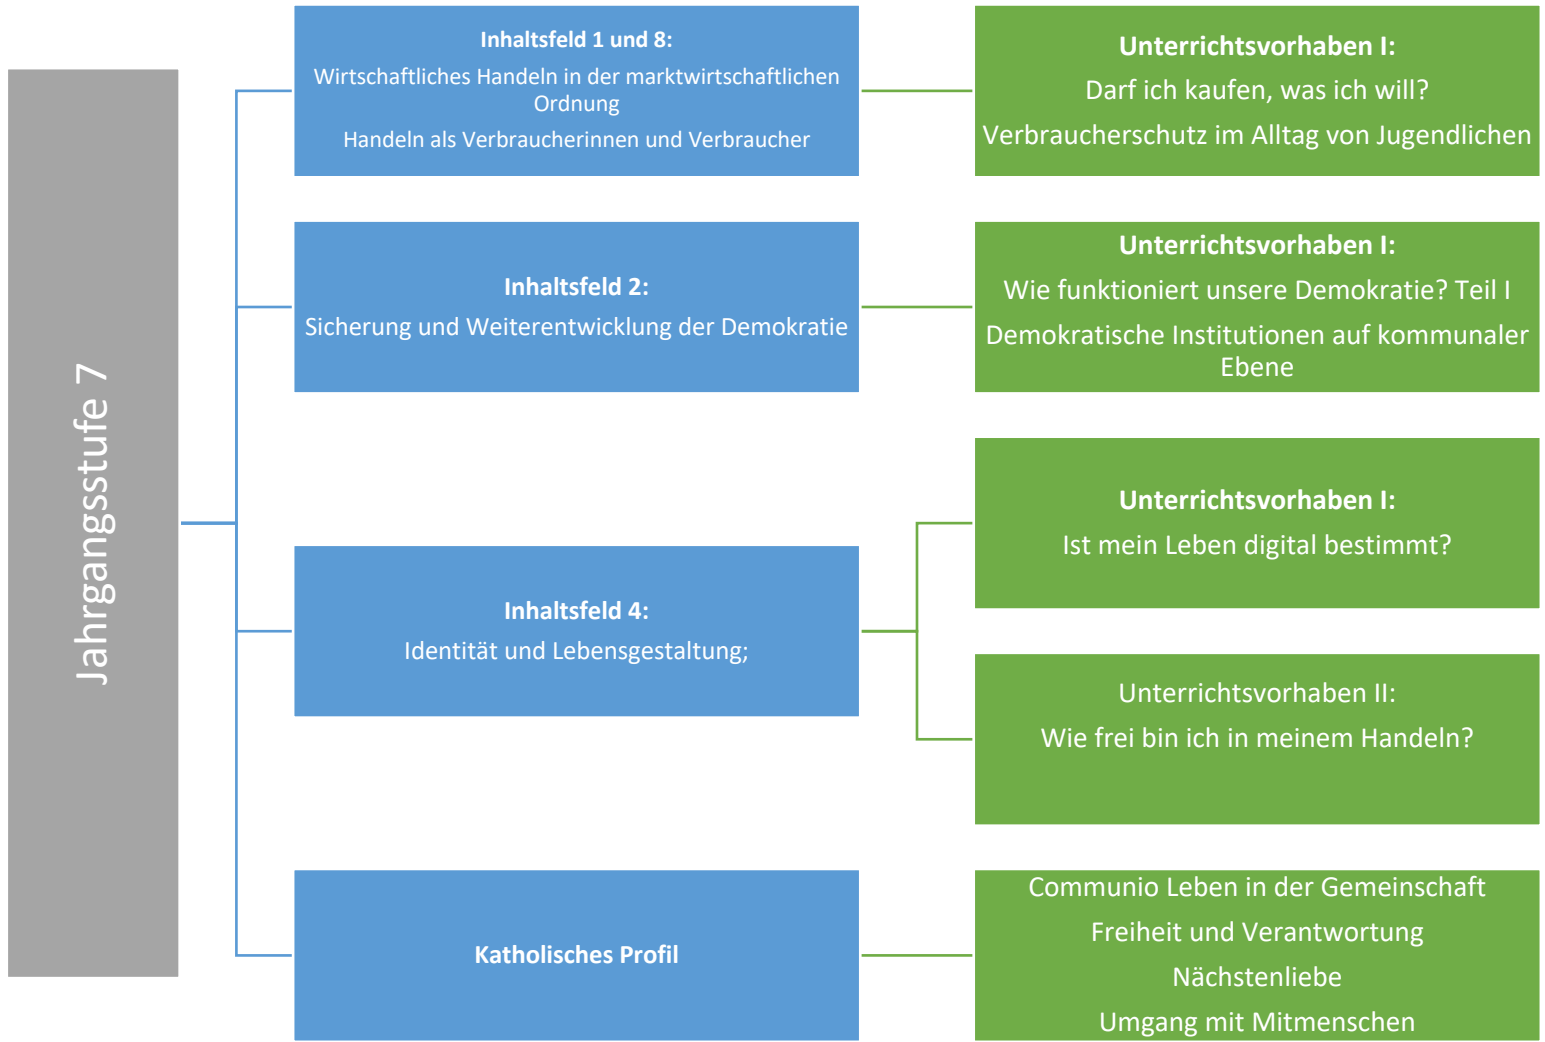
Jahrgangsstufe 7

Inhaltsfeld 1 und 8:

Wirtschaftliches Handeln in der marktwirtschaftlichen Ordnung

Handeln als Verbraucherinnen und Verbraucher

Unterrichtsvorhaben I:

Darf ich kaufen, was ich will?

Verbraucherschutz im Alltag von Jugendlichen

Inhaltsfeld 2:

Sicherung und Weiterentwicklung der Demokratie

Unterrichtsvorhaben I:

Wie funktioniert unsere Demokratie? Teil I

Demokratische Institutionen auf kommunaler Ebene

Inhaltsfeld 4:

Identität und Lebensgestaltung;

Unterrichtsvorhaben I:

Ist mein Leben digital bestimmt?

Unterrichtsvorhaben II:

Wie frei bin ich in meinem Handeln?

Katholisches Profil

Communio Leben in der Gemeinschaft

Freiheit und Verantwortung

Nächstenliebe

Umgang mit Mitmenschen